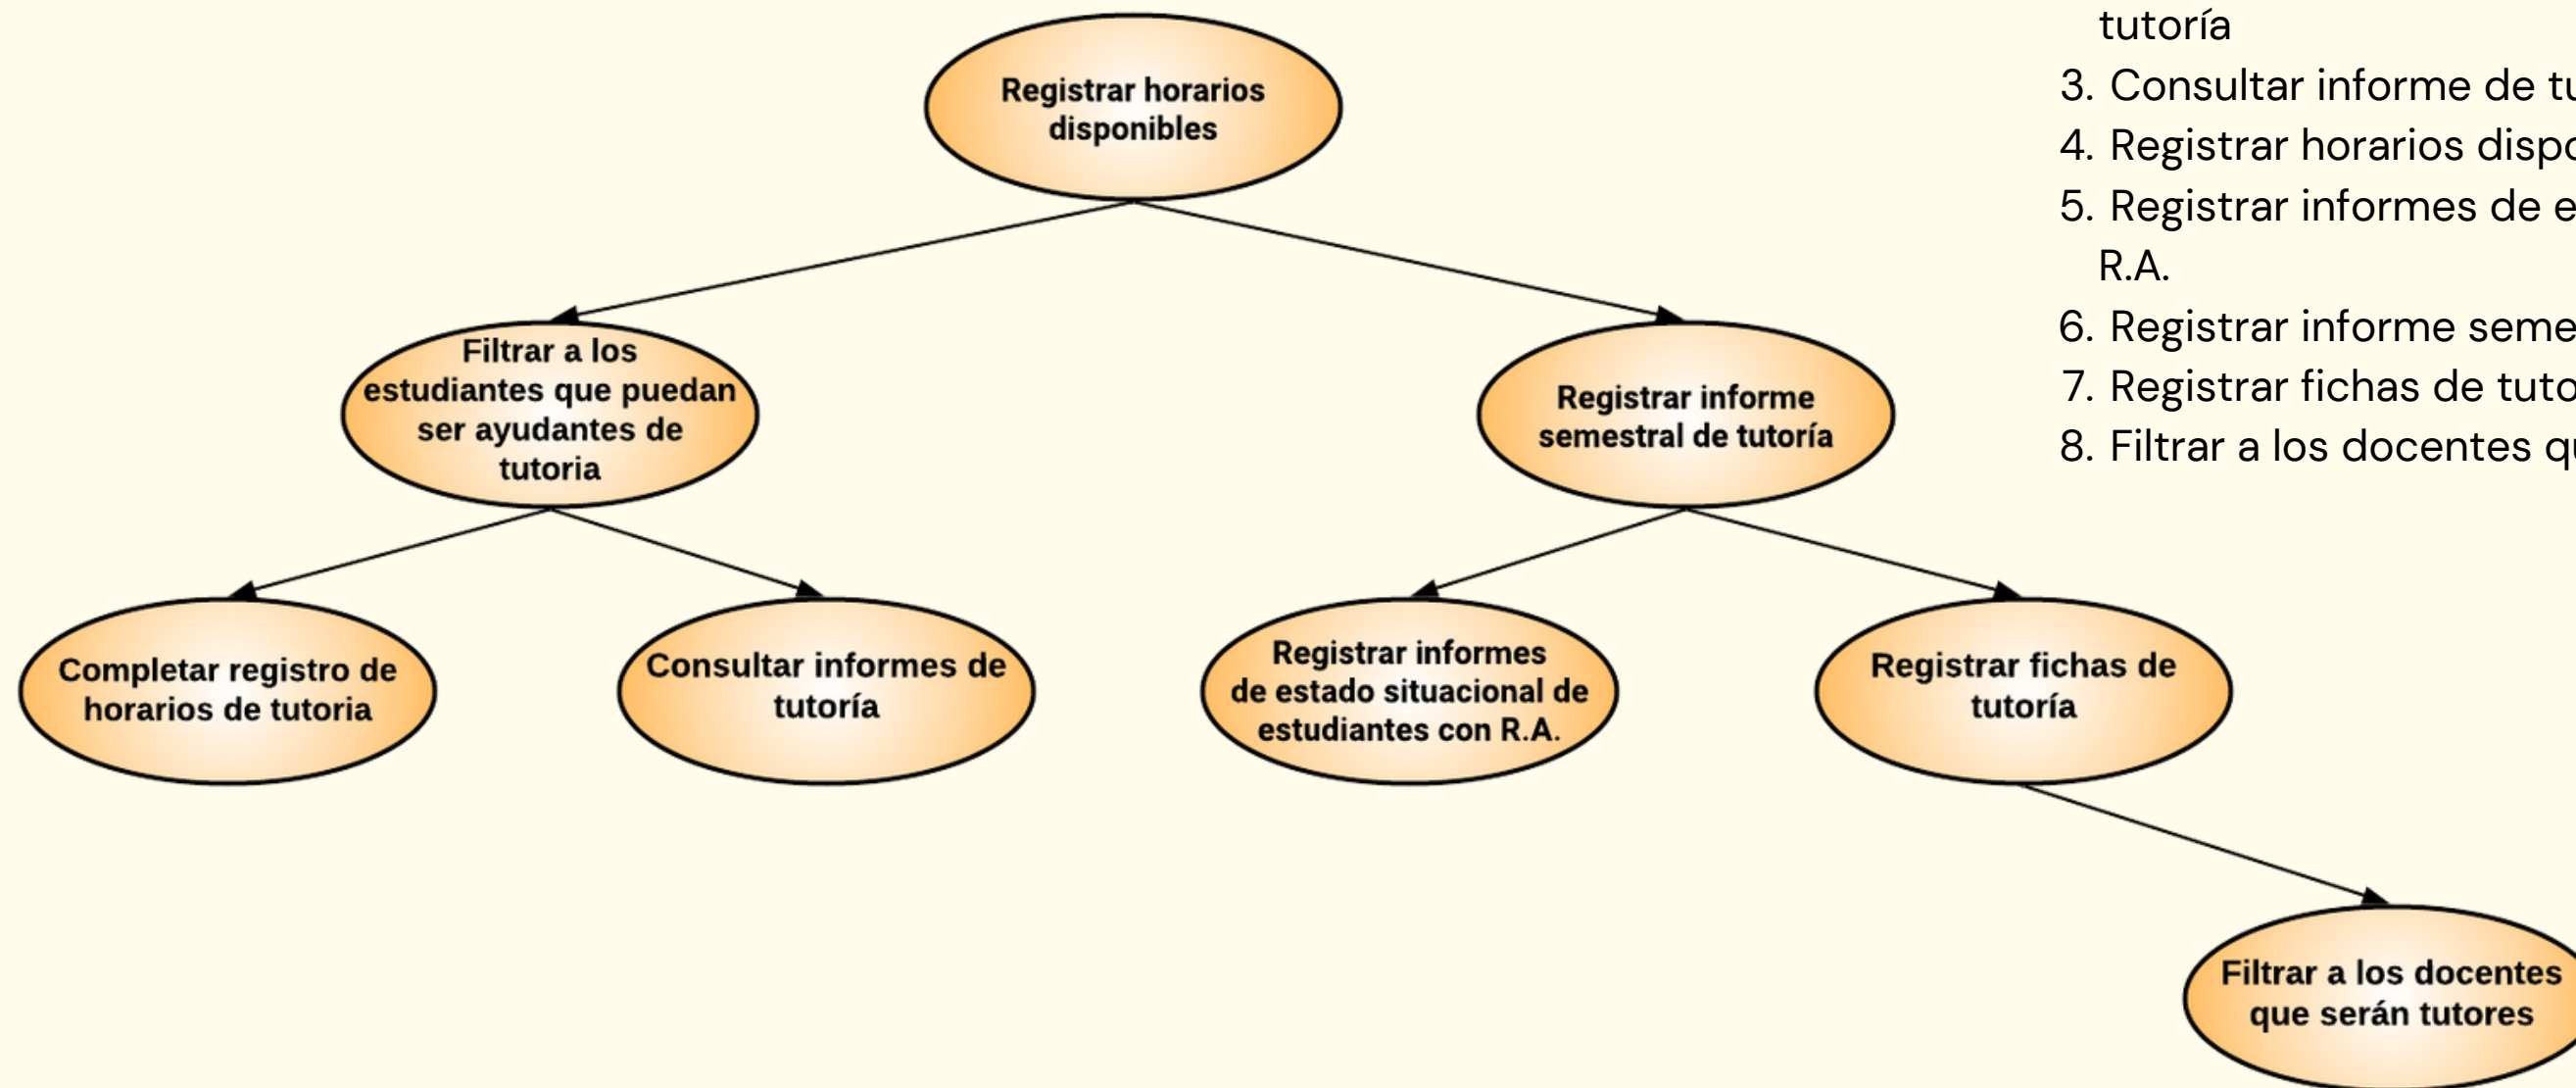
Registrar horarios disponibles

Filtrar a los estudiantes que puedan ser ayudantes de tutoria

Registrar informe semestral de tutoría

Completar registro de horarios de tutoria

Consultar informes de tutoría

Registrar informes de estado situacional de estudiantes con R.A.

Registrar fichas de tutoría

Filtrar a los docentes que serán tutores

tutoría
3. Consultar informe de tu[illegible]
4. Registrar horarios dispo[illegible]
5. Registrar informes de e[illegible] R.A.
6. Registrar informe seme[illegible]
7. Registrar fichas de tuto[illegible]
8. Filtrar a los docentes qu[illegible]